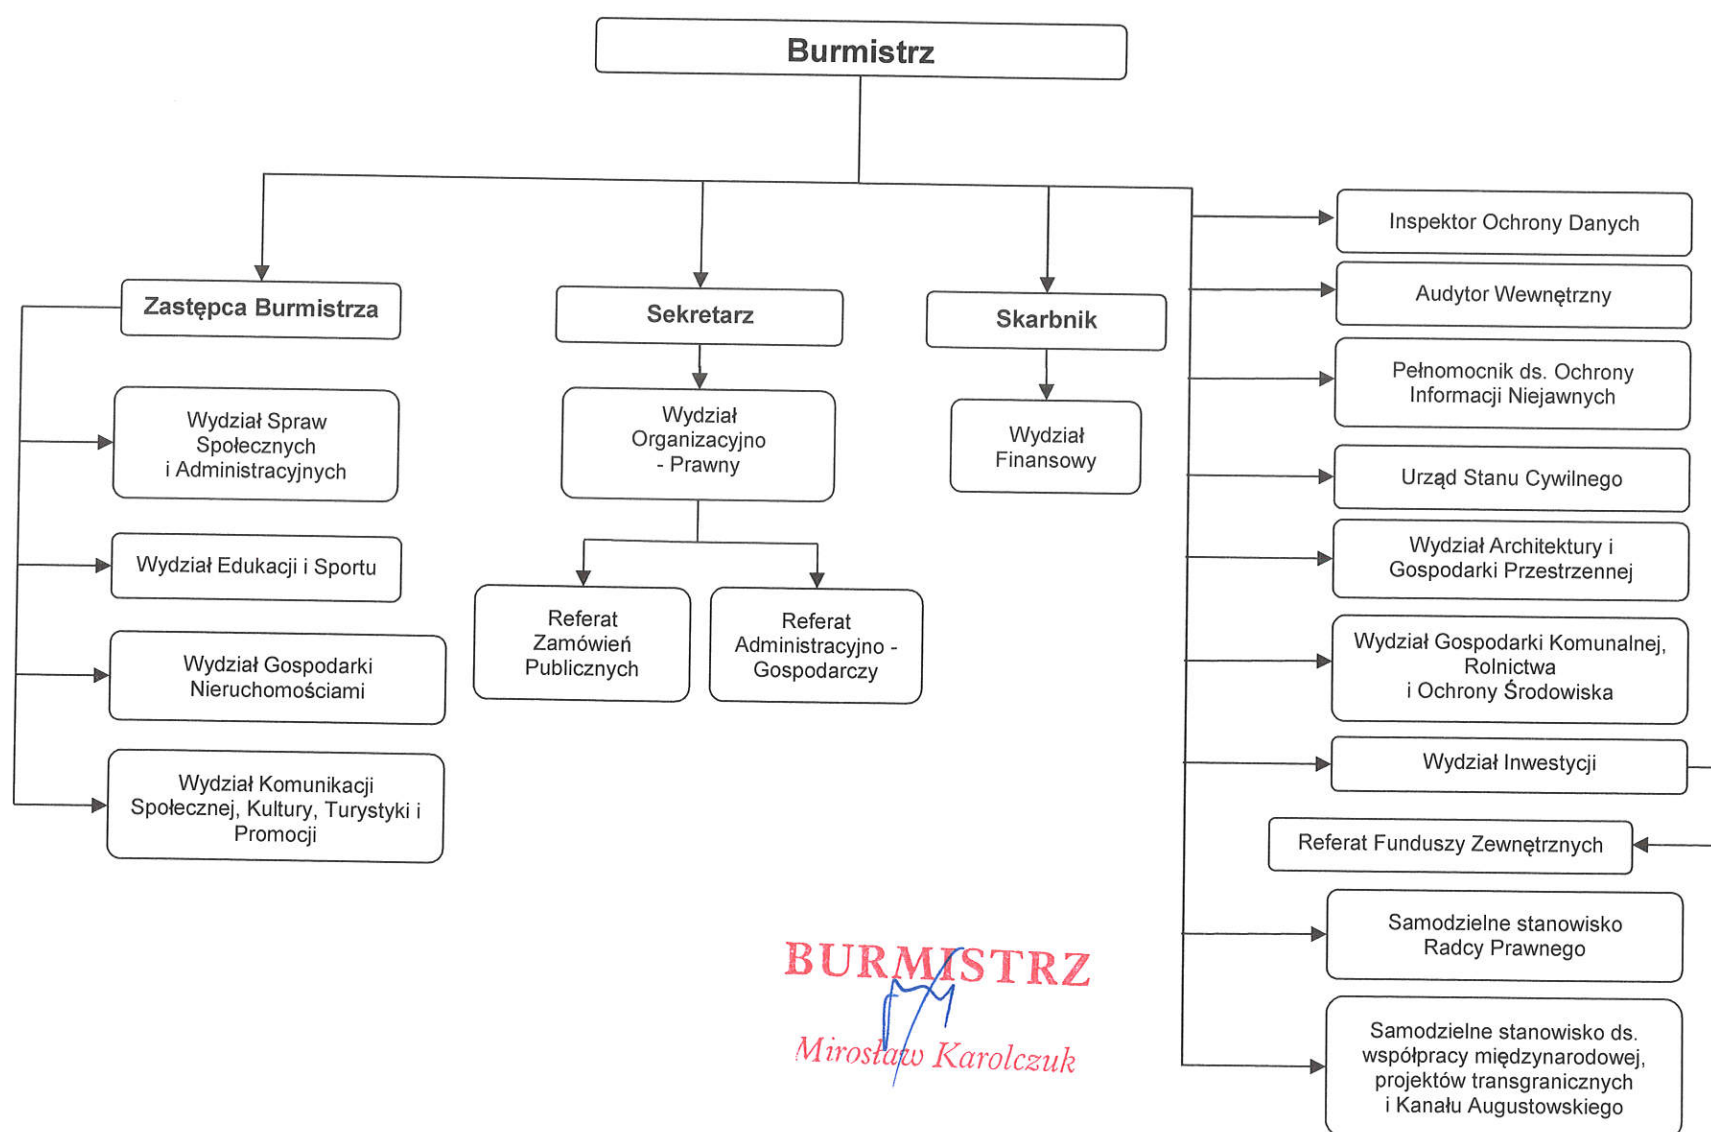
Burmistrz

Zastępca Burmistrza

Wydział Spraw Społecznych i Administracyjnych

Wydział Edukacji i Sportu

Wydział Gospodarki Nieruchomościami

Wydział Komunikacji Społecznej, Kultury, Turystyki i Promocji

Sekretarz

Wydział Organizacyjno - Prawny

Referat Zamówień Publicznych

Referat Administracyjno - Gospodarczy

Skarbnik

Wydział Finansowy

Inspektor Ochrony Danych

Audytor Wewnętrzny

Pełnomocnik ds. Ochrony Informacji Niejawnych

Urząd Stanu Cywilnego

Wydział Architektury i Gospodarki Przestrzennej

Wydział Gospodarki Komunalnej, Rolnictwa i Ochrony Środowiska

Wydział Inwestycji

Referat Funduszy Zewnętrznych

Samodzielne stanowisko Radcy Prawnego

Samodzielne stanowisko ds. współpracy międzynarodowej, projektów transgranicznych i Kanału Augustowskiego

BURMISTRZ
Mirosław Karolczuk